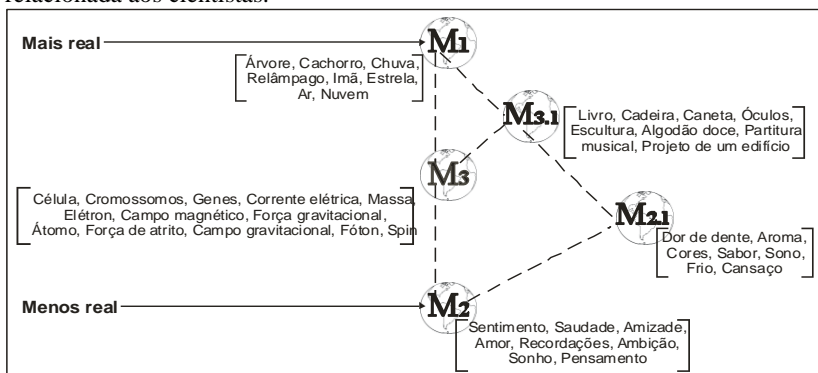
relacionada aos cientistas.

Mais real

M1

Árvore, Cachorro, Chuva, Relâmpago, Imã, Estrela, Ar, Nuvem

M3.1

Livro, Cadeira, Caneta, Óculos, Escultura, Algodão doce, Partitura musical, Projeto de um edifício

M3

Célula, Cromossomos, Genes, Corrente elétrica, Massa, Elétron, Campo magnético, Força gravitacional, Átomo, Força de atrito, Campo gravitacional, Fóton, Spin

M2.1

Dor de dente, Aroma, Cores, Sabor, Sono, Frio, Cansaço

Menos real

M2

Sentimento, Saudade, Amizade, Amor, Recordações, Ambição, Sonho, Pensamento